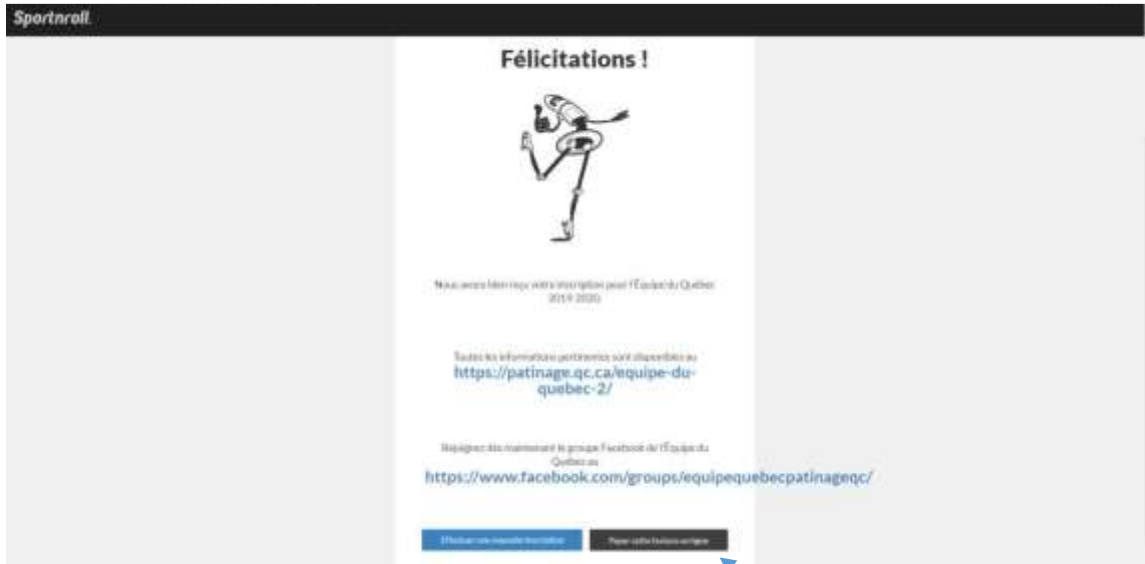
Sportnroll

Félicitations !

Nous avons bien reçu votre inscription pour l'Équipe du Québec 2019-2020.

Toutes les informations pertinentes sont disponibles au https://patinage.qc.ca/equipe-du-quebec-2/

Rejoignez dès maintenant le groupe Facebook de l'Équipe du Québec au https://www.facebook.com/groups/equipequebecpatinageqc/

Effectuer une nouvelle inscription

Payer cette facture en ligne